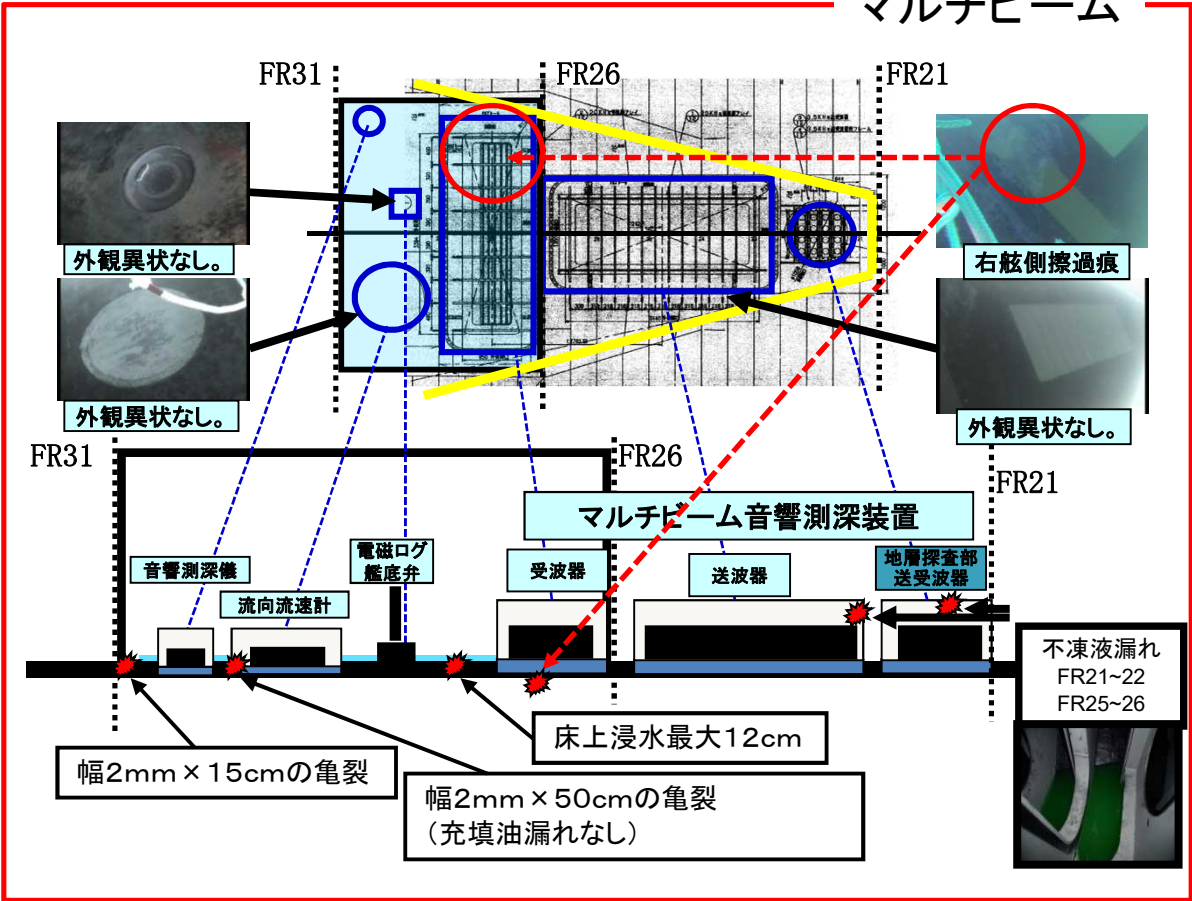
マルチビーム

FR31
FR26
FR21

外観異状なし。

外観異状なし。

右舷側擦過痕

外観異状なし。

FR31
FR26
FR21

マルチビーム音響測深装置

音響測深機
流向流速計
電磁ログ
艦底弁
受波器
送波器
地層探査部
送受波器

不凍液漏れ
FR21~22
FR25~26

床上浸水最大12cm

幅2mm×15cmの亀裂

幅2mm×50cmの亀裂
（充填油漏れなし）